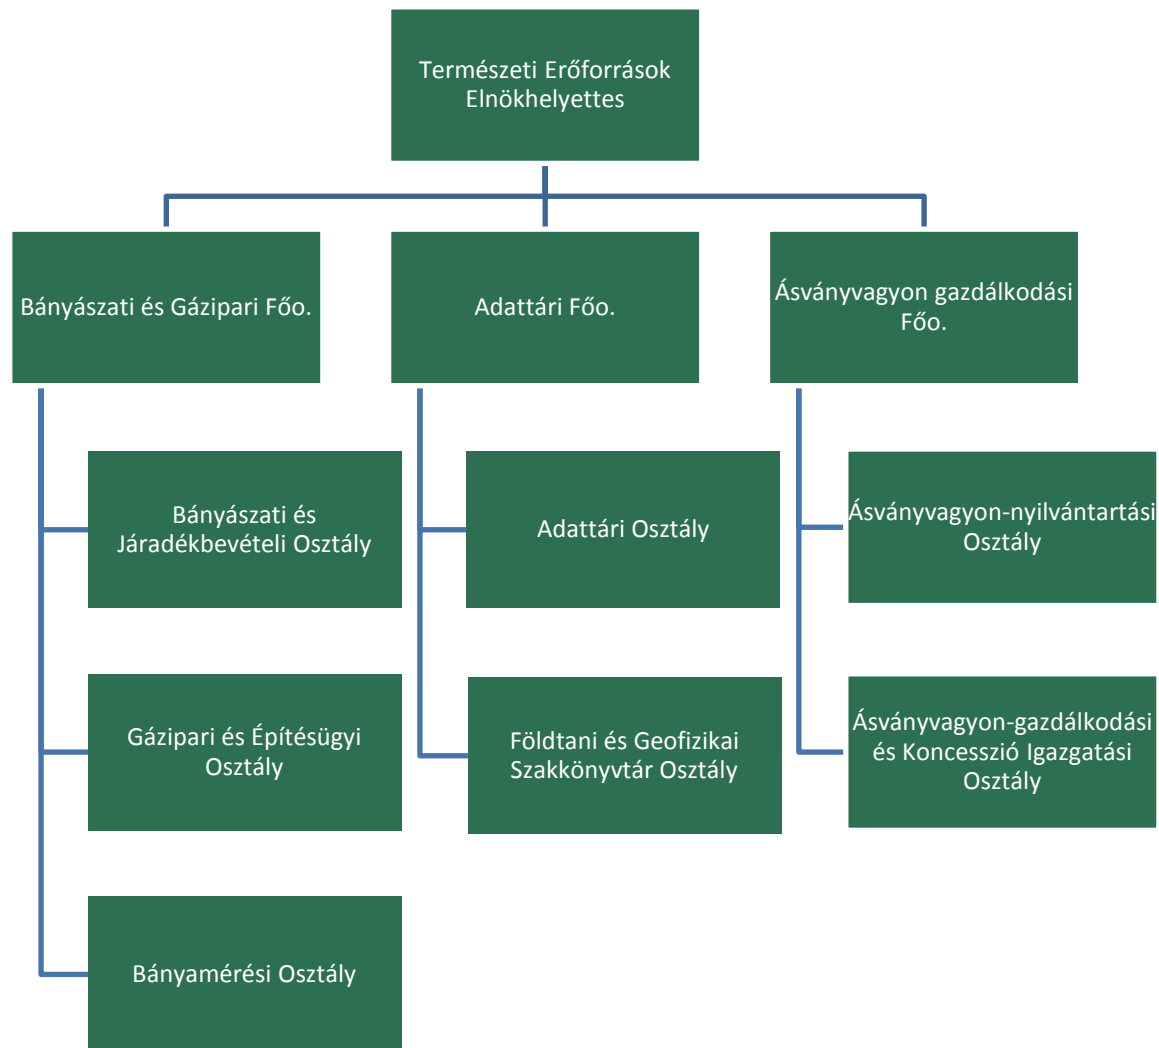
Természeti Erőforrások Elnökhelyettes

Bányászati és Gázipari Főo.

Bányászati és Járadékbevételi Osztály

Gázipari és Építésügyi Osztály

Bányamérési Osztály

Adattári Főo.

Adattári Osztály

Földtani és Geofizikai Szakkönyvtár Osztály

Ásványvagyon gazdálkodási Főo.

Ásványvagyon-nyilvántartási Osztály

Ásványvagyon-gazdálkodási és Koncesszió Igazgatási Osztály